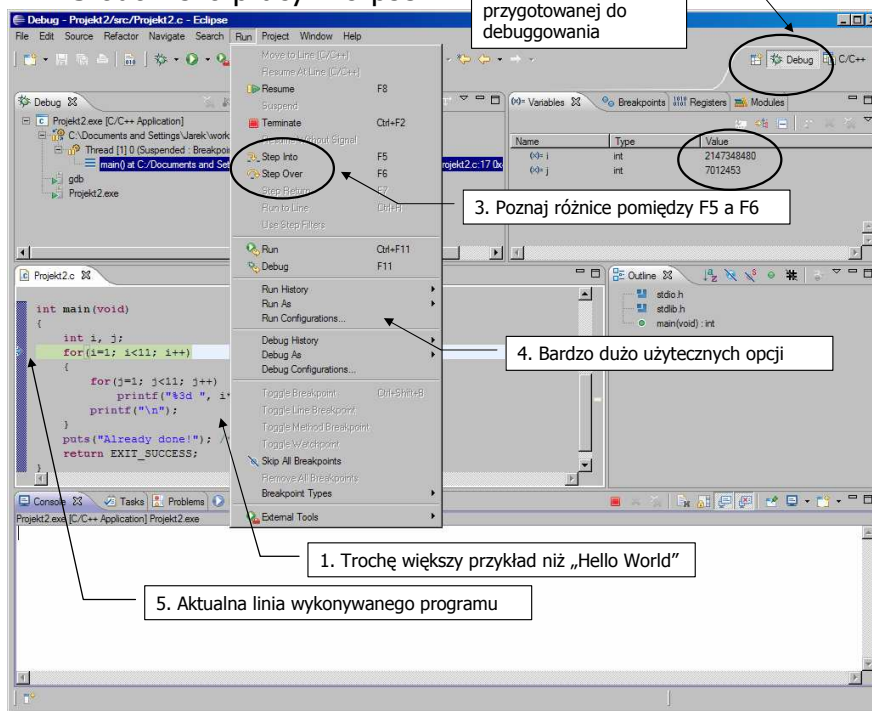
Debug - Projekt2/src/Projekt2.c - Eclipse

File Edit Source Refactor Navigate Search Run Project Window Help

przygotowanej do debuggowania

Debug C/C++

Debug

Projekt2.exe [C/C++ Application]
C:\Documents and Settings\Jarek\work
Thread [1] 0 (Suspended : Breakpoi
main() at C:/Documents and Se
gdb
Projekt2.exe

rojekt2.c:17 0x

Move to Line (C/C++)
Resume At Line (C/C++)
Resume F8
Suspend
Terminate Ctrl+F2
Resume Without Signal
Step Into F5
Step Over F6
Step Return F7
Run to Line Ctrl+R
Use Step Filters
Run Ctrl+F11
Debug F11
Run History
Run As
Run Configurations...
Debug History
Debug As
Debug Configurations...
Toggle Breakpoint Ctrl+Shift+B
Toggle Line Breakpoint
Toggle Method Breakpoint
Toggle Watchpoint
Skip All Breakpoints
Remove All Breakpoints
Breakpoint Types
External Tools

Variables Breakpoints Registers Modules

| Name | Type | Value |
|---|---|---|
| i | int | 2147348480 |
| j | int | 7012453 |

3. Poznaj różnice pomiędzy F5 a F6

Projekt2.c

int main(void)
{
int i, j;
for(i=1; i<11; i++)
{
for(j=1; j<11; j++)
printf("%3d ", i*
printf("\n");
}
puts("Already done!"); /
return EXIT_SUCCESS;

Outline
stdio.h
stdlib.h
main(void) : int

4. Bardzo dużo użytecznych opcji

Console Tasks Problems
Projekt2.exe [C/C++ Application] Projekt2.exe

1. Trochę większy przykład niż „Hello World"

5. Aktualna linia wykonywanego programu